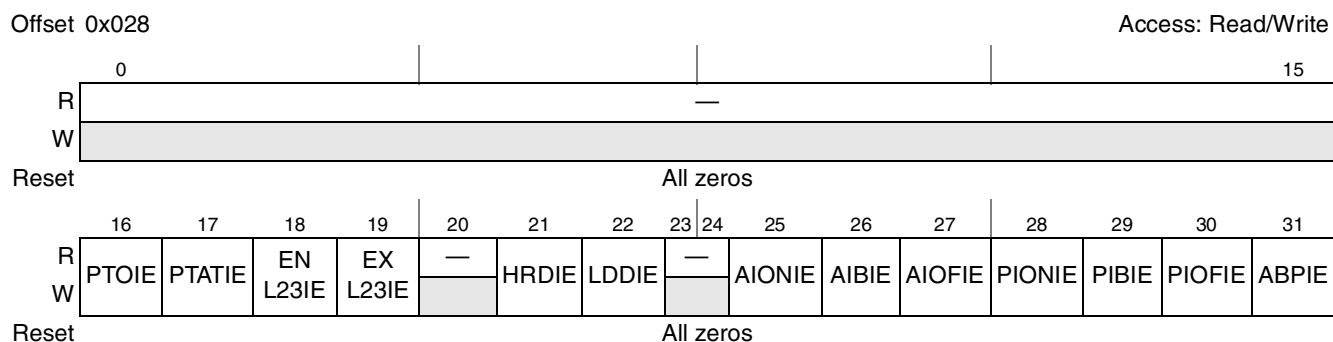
Offset 0x028

Access: Read/Write

| | 0 | | | | | | | | | | | | | | | 15 |
|---|---|---|---|---|---|---|---|---|---|---|---|---|---|---|---|---|
| R | — | | | | | | | | | | | | | | | |
| W | | | | | | | | | | | | | | | | |
| Reset | All zeros | | | | | | | | | | | | | | | |

| | 16 | 17 | 18 | 19 | 20 | 21 | 22 | 23 | 24 | 25 | 26 | 27 | 28 | 29 | 30 | 31 |
|---|---|---|---|---|---|---|---|---|---|---|---|---|---|---|---|---|
| R | PTOIE | PTATIE | EN L23IE | EX L23IE | — | HRDIE | LDDIE | — | | AIONIE | AIBIE | AIOFIE | PIONIE | PIBIE | PIOFIE | ABPIE |
| W | | | | | | | | | | | | | | | | |
| Reset | All zeros | | | | | | | | | | | | | | | |